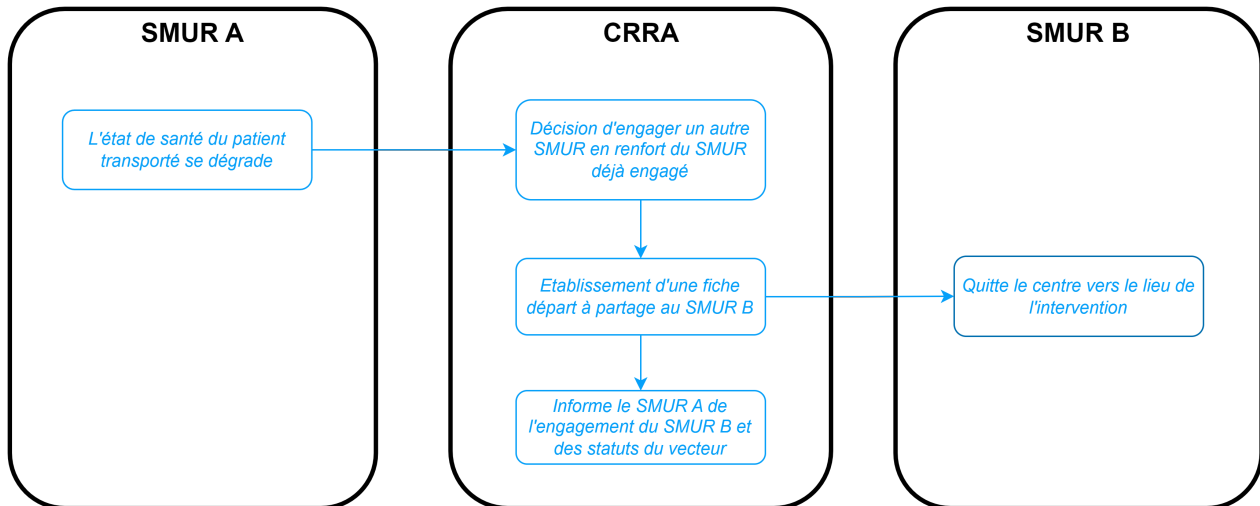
SMUR A

L'état de santé du patient transporté se dégrade

CRRA

Décision d'engager un autre SMUR en renfort du SMUR déjà engagé

Etablissement d'une fiche départ à partage au SMUR B

Informe le SMUR A de l'engagement du SMUR B et des statuts du vecteur

SMUR B

Quitte le centre vers le lieu de l'intervention